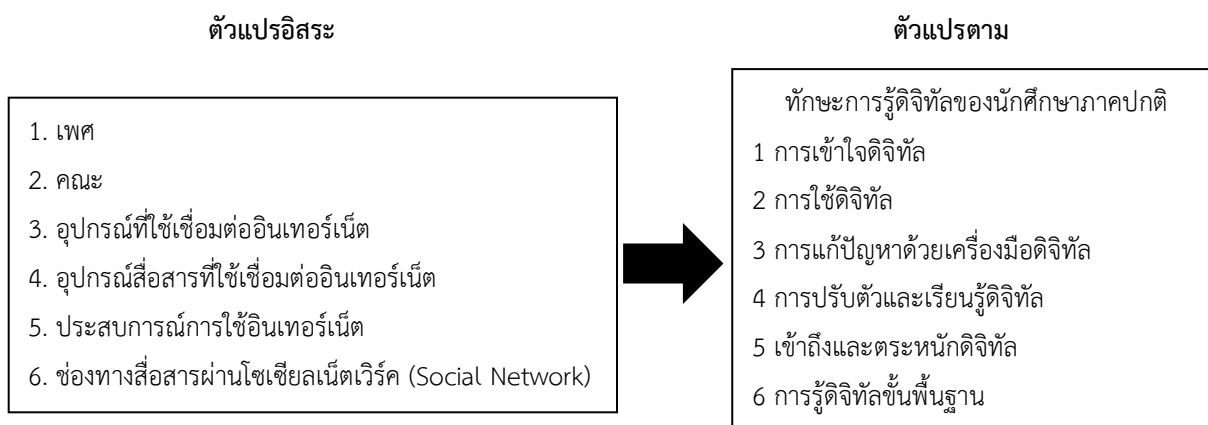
ตัวแปรอิสระ

1. เพศ
2. คณะ
3. อุปกรณ์ที่ใช้เชื่อมต่ออินเทอร์เน็ต
4. อุปกรณ์สื่อสารที่ใช้เชื่อมต่ออินเทอร์เน็ต
5. ประสบการณ์การใช้อินเทอร์เน็ต
6. ช่องทางสื่อสารผ่านโซเชียลเน็ตเวิร์ค (Social Network)

ตัวแปรตาม

ทักษะการรู้ดิจิทัลของนักศึกษาภาคปกติ
1 การเข้าใจดิจิทัล
2 การใช้ดิจิทัล
3 การแก้ปัญหาด้วยเครื่องมือดิจิทัล
4 การปรับตัวและเรียนรู้ดิจิทัล
5 เข้าถึงและตระหนักดิจิทัล
6 การรู้ดิจิทัลขั้นพื้นฐาน